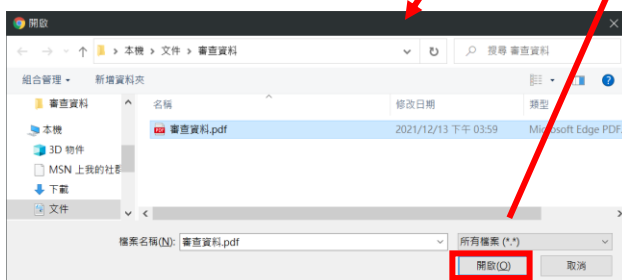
開啟

本機 > 文件 > 審查資料

搜尋 審查資料

組合管理 ▾
新增資料夾

審查資料
本機
3D 物件
MSN 上我的社群
下載
文件

名稱
修改日期
類型

審查資料.pdf
2021/12/13 下午 03:59
Microsoft Edge PDF

檔案名稱(N): 審查資料.pdf
所有檔案 (*.*)
開啟(O)
取消